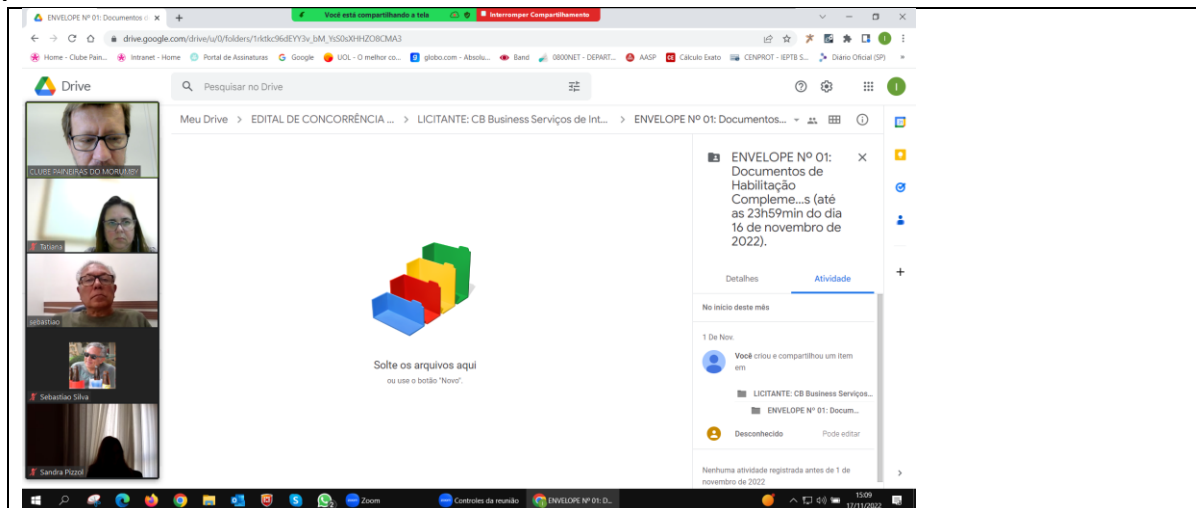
ENVELOPE Nº 01: Documentos d ×
Você está compartilhando a tela
Interromper Compartilhamento
drive.google.com/drive/u/0/folders/1rktkc96dEYY3v_bM_YsS0xXHHZO8CMA3
Home - Clube Palm... Intranet - Home Portal de Assinaturas Google UOL - O melhor co... globo.com - Absolu... Band 0800NET - DEPART... AASP Cálculo Exato CENPROT - IEPTB S... Diário Oficial (SP)
Drive
Pesquisar no Drive
CLUBE PALMEIRAS DO MORUMBY
Tatiana
sebastiao
Sebastiao Silva
Sandra Pizzol
Meu Drive > EDITAL DE CONCORRÊNCIA ... > LICITANTE: CB Business Serviços de Int... > ENVELOPE Nº 01: Documentos...
Solte os arquivos aqui
ou use o botão "Novo".
ENVELOPE Nº 01: Documentos de Habilitação Compleme...s (até as 23h59min do dia 16 de novembro de 2022).
Detalhes
Atividade
No início deste mês
1 De Nov.
Você criou e compartilhou um item em
LICITANTE: CB Business Serviços...
ENVELOPE Nº 01: Docum...
Desconhecido
Pode editar
Nenhuma atividade registrada antes de 1 de novembro de 2022
Zoom
Controles da reunião
ENVELOPE Nº 01: D...
15:09
17/11/2022